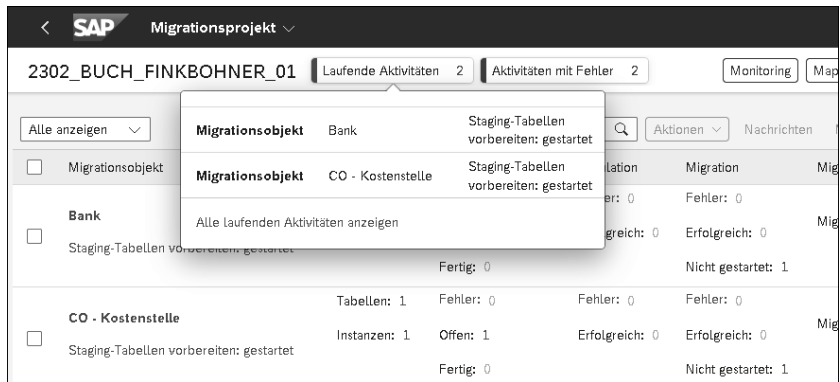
SAP Migrationsprojekt

2302_BUCH_FINKBOHNER_01 Laufende Aktivitäten 2 Aktivitäten mit Fehler 2 Monitoring Map

Migrationsobjekt Bank Staging-Tabellen vorbereiten: gestartet

Migrationsobjekt CO - Kostenstelle Staging-Tabellen vorbereiten: gestartet

Alle laufenden Aktivitäten anzeigen

Alle anzeigen Aktionen Nachrichten

| | Migrationsobjekt | | | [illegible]lation | Migration | Mig |
|---|---|---|---|---|---|---|
| | Bank<br>Staging-Tabellen vorbereiten: gestartet | | Fertig: 0 | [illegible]r: 0<br>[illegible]greich: 0 | Fehler: 0<br>Erfolgreich: 0<br>Nicht gestartet: 1 | Mig |
| | CO - Kostenstelle<br>Staging-Tabellen vorbereiten: gestartet | Tabellen: 1<br>Instanzen: 1 | Fehler: 0<br>Offen: 1<br>Fertig: 0 | Fehler: 0<br>Erfolgreich: 0 | Fehler: 0<br>Erfolgreich: 0<br>Nicht gestartet: 1 | Mig |